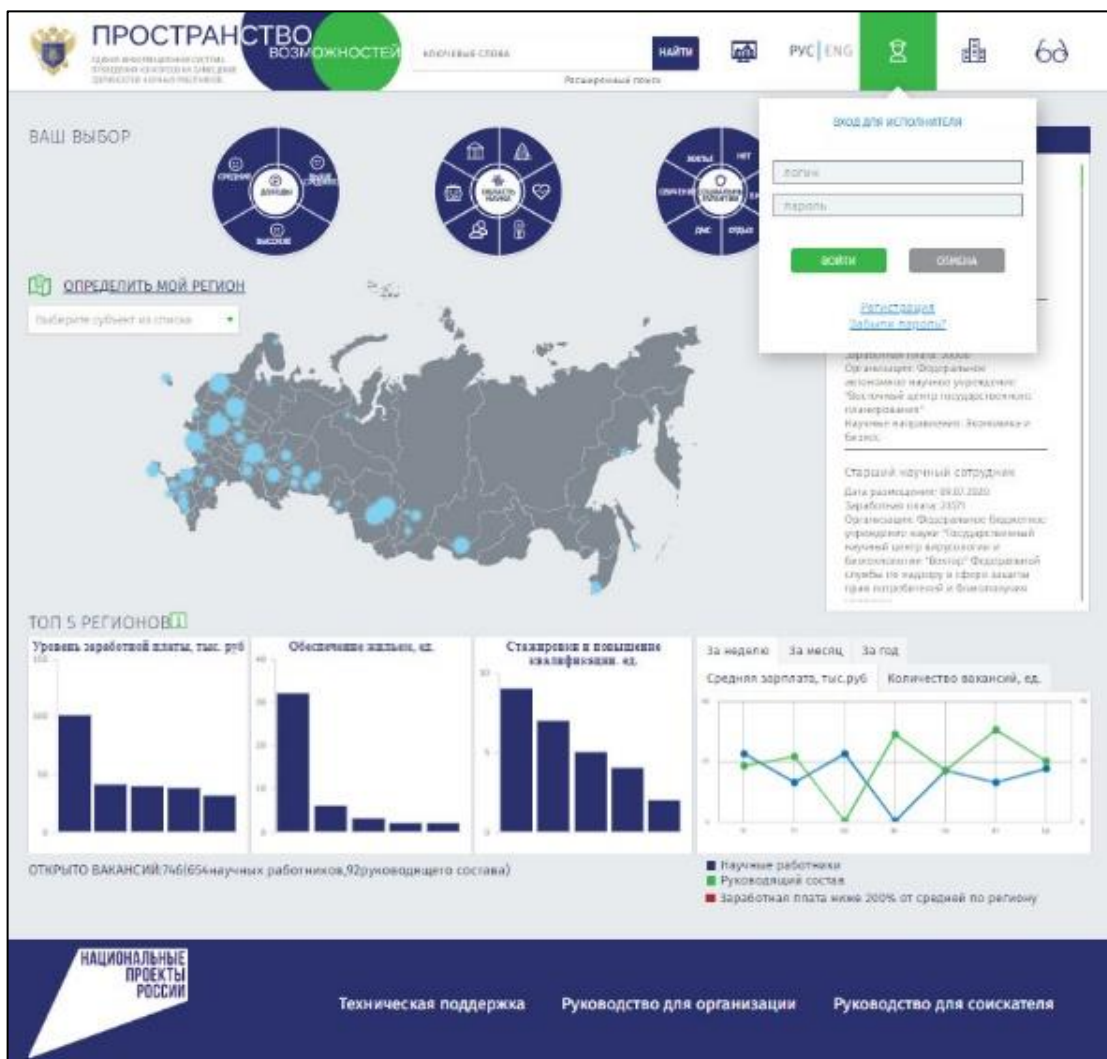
ПРОСТРАНСТВО ВОЗМОЖНОСТЕЙ
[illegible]
КЛЮЧЕВЫЕ СЛОВА
НАЙТИ
Расширенный поиск
РУС | ENG

ВАШ ВЫБОР
СРЕДНИЕ
ДОХОДЫ
ВЫСОКИЕ
ОБЛАСТЬ НАУКИ
ЖИЛЬЕ
НЕТ
ОБРАЗОВАНИЕ
СОЦИАЛЬНЫЕ ГАРАНТИИ
ДМС
ОТДЫХ

ВХОД ДЛЯ ИСПОЛНИТЕЛЯ
логин
пароль
ВОЙТИ
ОТМЕНА
Регистрация
Забыли пароль?

ОПРЕДЕЛИТЬ МОЙ РЕГИОН
Выберите субъект из списка

Заработная плата: 30000
Организация: Федеральное автономное научное учреждение "Восточный центр государственного планирования"
Научные направления: Экономика и бизнес

Старший научный сотрудник
Дата размещения: 09.07.2020
Заработная плата: 23571
Организация: Федеральное бюджетное учреждение науки "Государственный научный центр вирусологии и биотехнологии "Вектор" Федеральной службы по надзору в сфере защиты прав потребителей и благополучия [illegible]

ТОП 5 РЕГИОНОВ
Уровень заработной платы, тыс. руб
Обеспечение жильем, ед.
Стажировки и повышение квалификации, ед.
За неделю
За месяц
За год
Средняя зарплата, тыс.руб
Количество вакансий, ед.

ОТКРЫТО ВАКАНСИЙ:746(654научных работников,92руководящего состава)
Научные работники
Руководящий состав
Заработная плата ниже 200% от средней по региону

НАЦИОНАЛЬНЫЕ ПРОЕКТЫ РОССИИ
Техническая поддержка
Руководство для организации
Руководство для соискателя